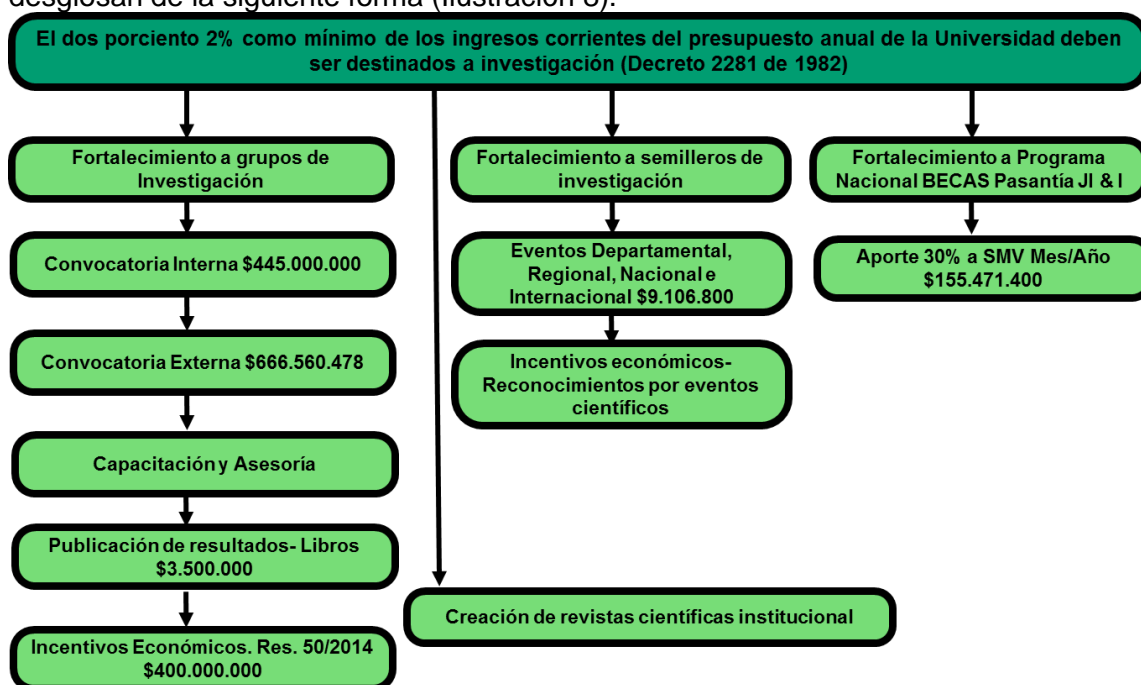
desglosan de la siguiente forma (ilustración 3).

El dos porciento 2% como mínimo de los ingresos corrientes del presupuesto anual de la Universidad deben ser destinados a investigación (Decreto 2281 de 1982)

Fortalecimiento a grupos de Investigación

Convocatoria Interna $445.000.000

Convocatoria Externa $666.560.478

Capacitación y Asesoría

Publicación de resultados- Libros $3.500.000

Incentivos Económicos. Res. 50/2014 $400.000.000

Fortalecimiento a semilleros de investigación

Eventos Departamental, Regional, Nacional e Internacional $9.106.800

Incentivos económicos- Reconocimientos por eventos científicos

Fortalecimiento a Programa Nacional BECAS Pasantía JI & I

Aporte 30% a SMV Mes/Año $155.471.400

Creación de revistas científicas institucional